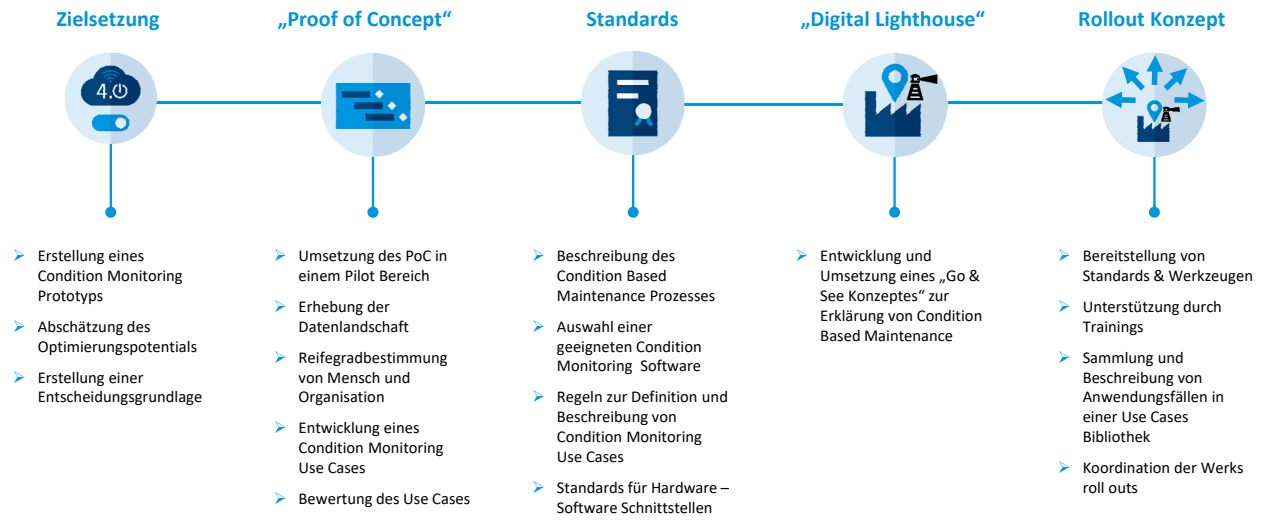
Zielsetzung

4.0

- Erstellung eines Condition Monitoring Prototyps
- Abschätzung des Optimierungspotentials
- Erstellung einer Entscheidungsgrundlage

„Proof of Concept“

- Umsetzung des PoC in einem Pilot Bereich
- Erhebung der Datenlandschaft
- Reifegradbestimmung von Mensch und Organisation
- Entwicklung eines Condition Monitoring Use Cases
- Bewertung des Use Cases

Standards

- Beschreibung des Condition Based Maintenance Prozesses
- Auswahl einer geeigneten Condition Monitoring Software
- Regeln zur Definition und Beschreibung von Condition Monitoring Use Cases
- Standards für Hardware – Software Schnittstellen

„Digital Lighthouse“

- Entwicklung und Umsetzung eines „Go & See Konzeptes“ zur Erklärung von Condition Based Maintenance

Rollout Konzept

- Bereitstellung von Standards & Werkzeugen
- Unterstützung durch Trainings
- Sammlung und Beschreibung von Anwendungsfällen in einer Use Cases Bibliothek
- Koordination der Werks roll outs